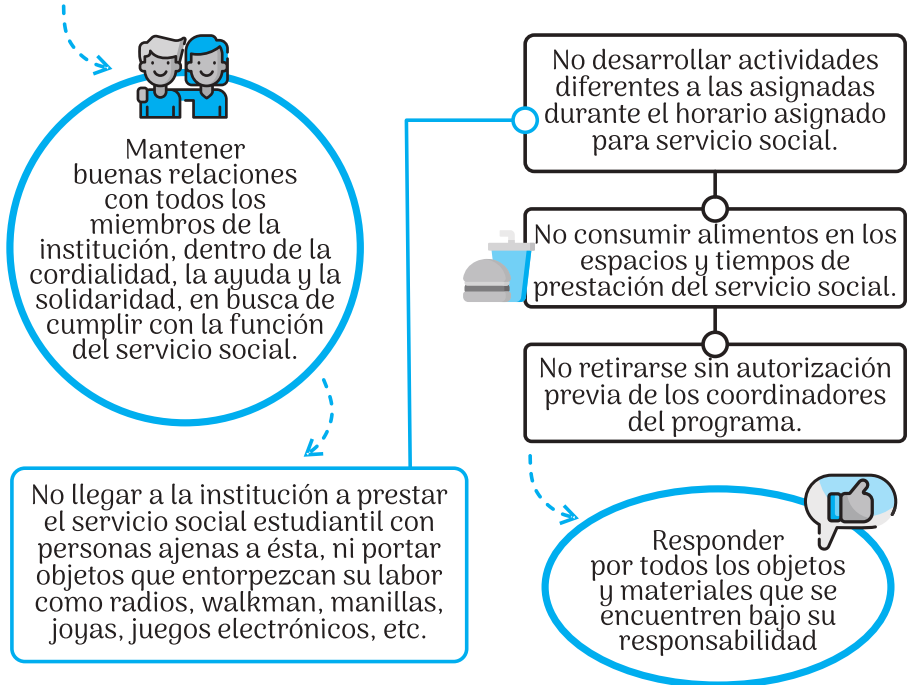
Mantener buenas relaciones con todos los miembros de la institución, dentro de la cordialidad, la ayuda y la solidaridad, en busca de cumplir con la función del servicio social.

No llegar a la institución a prestar el servicio social estudiantil con personas ajenas a ésta, ni portar objetos que entorpezcan su labor como radios, walkman, manillas, joyas, juegos electrónicos, etc.

No desarrollar actividades diferentes a las asignadas durante el horario asignado para servicio social.

No consumir alimentos en los espacios y tiempos de prestación del servicio social.

No retirarse sin autorización previa de los coordinadores del programa.

Responder por todos los objetos y materiales que se encuentren bajo su responsabilidad